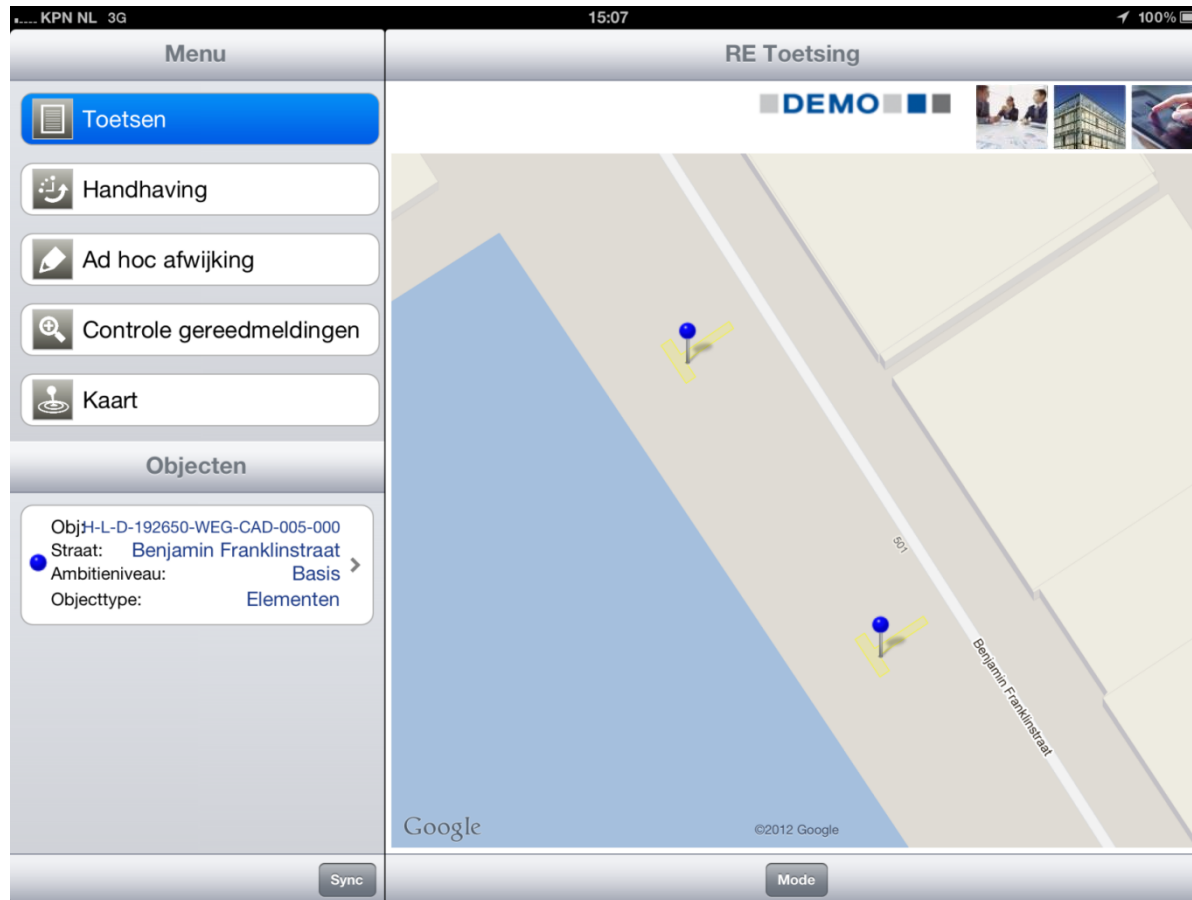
KPN NL 3G 15:07 100%

Menu

Toetsen

Handhaving

Ad hoc afwijking

Controle gereedmeldingen

Kaart

Objecten

Obj: H-L-D-192650-WEG-CAD-005-000
Straat: Benjamin Franklinstraat
Ambitieniveau: Basis
Objecttype: Elementen

Sync

RE Toetsing

DEMO

501

Benjamin Franklinstraat

Google

©2012 Google

Mode